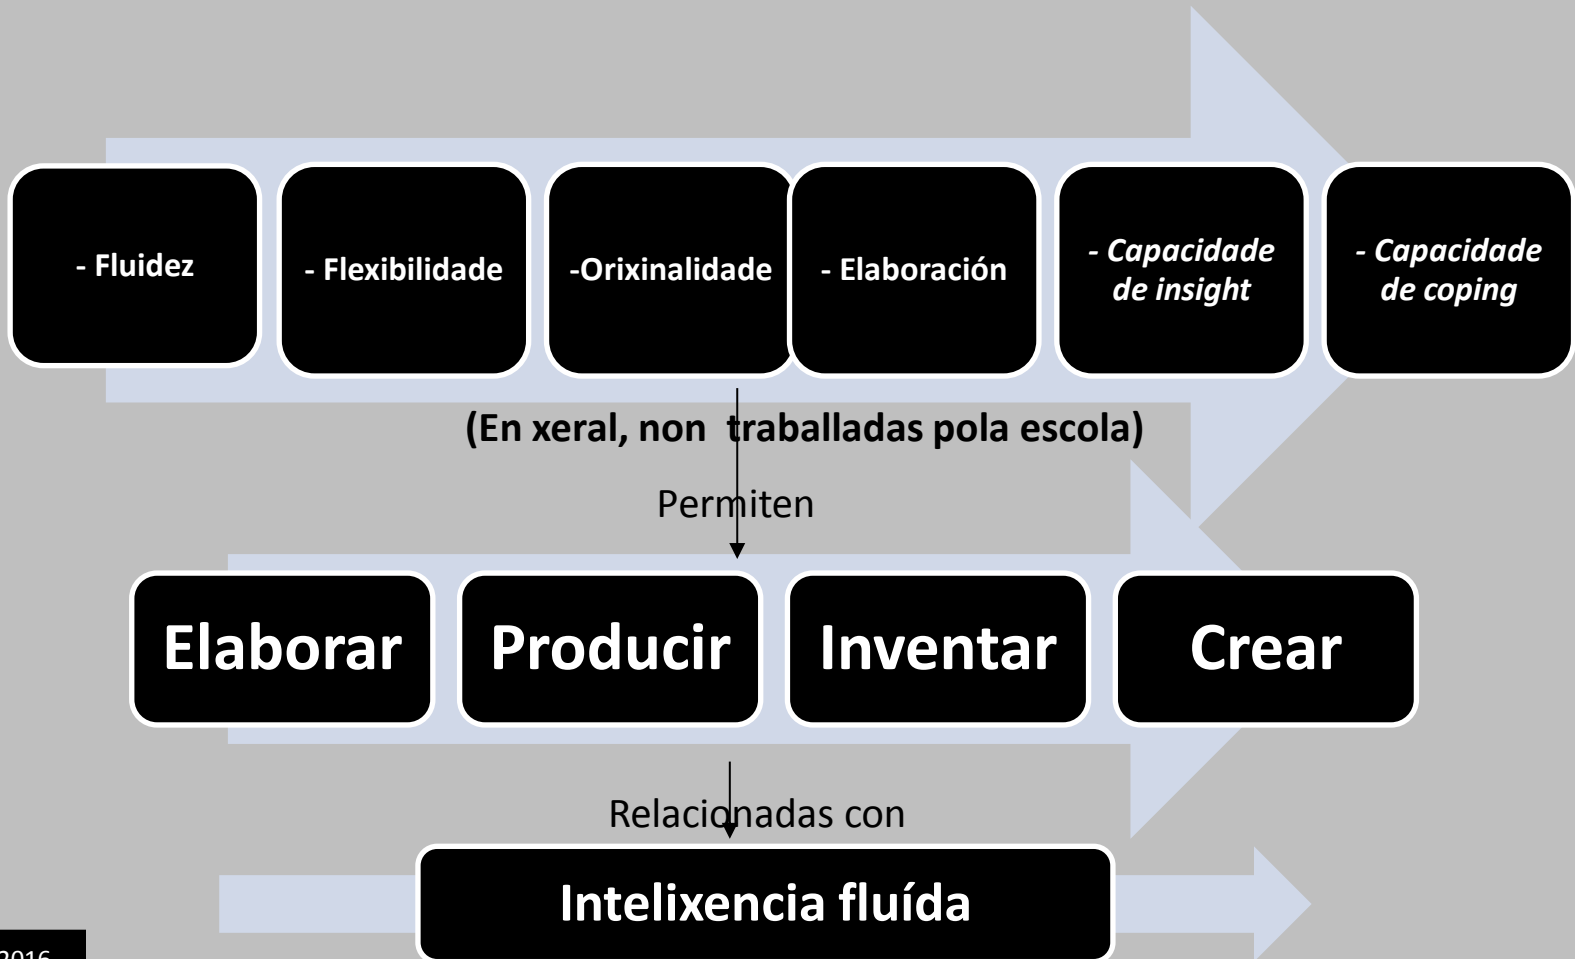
- Fluidez

- Flexibilidade

-Orixinalidade

- Elaboración

*- Capacidade de insight*

*- Capacidade de coping*

(En xeral, non traballadas pola escola)

Permiten

Elaborar

Producir

Inventar

Crear

Relacionadas con

Intelixencia fluída

2016